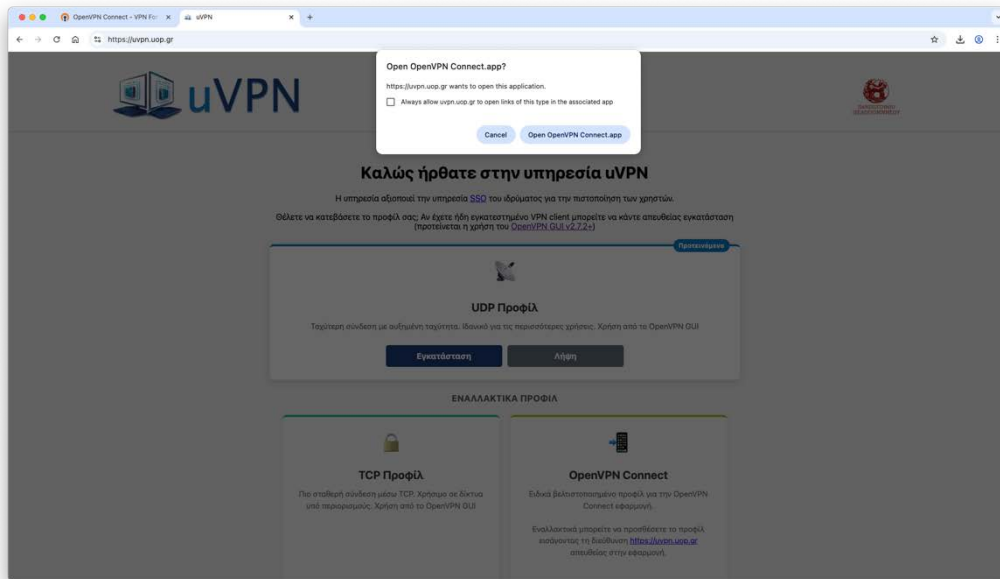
OpenVPN Connect - VPN For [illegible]
uVPN
https://uvpn.uop.gr

Open OpenVPN Connect.app?

https://uvpn.uop.gr wants to open this application.

Always allow uvpn.uop.gr to open links of this type in the associated app

Cancel
Open OpenVPN Connect.app

uVPN

ΠΑΝΕΠΙΣΤΗΜΙΟ ΠΕΛΟΠΟΝΝΗΣΟΥ

Καλώς ήρθατε στην υπηρεσία uVPN

Η υπηρεσία αξιοποιεί την υπηρεσία SSO του ιδρύματος για την πιστοποίηση των χρηστών.

Θέλετε να κατεβάσετε το προφίλ σας; Αν έχετε ήδη εγκατεστημένο VPN client μπορείτε να κάντε απευθείας εγκατάσταση (προτείνεται η χρήση του OpenVPN GUI v2.7.2+)

Προτεινόμενο

UDP Προφίλ

Ταχύτερη σύνδεση με αυξημένη ταχύτητα. Ιδανικό για τις περισσότερες χρήσεις. Χρήση από το OpenVPN GUI

Εγκατάσταση
Λήψη

ΕΝΑΛΛΑΚΤΙΚΑ ΠΡΟΦΙΛ

TCP Προφίλ

Πιο σταθερή σύνδεση μέσω TCP. Χρήσιμο σε δίκτυα υπό περιορισμούς. Χρήση από το OpenVPN GUI

OpenVPN Connect

Ειδικά βελτιστοποιημένο προφίλ για την OpenVPN Connect εφαρμογή.

Εναλλακτικά μπορείτε να προσθέσετε το προφίλ εισάγοντας τη διεύθυνση https://uvpn.uop.gr απευθείας στην εφαρμογή.